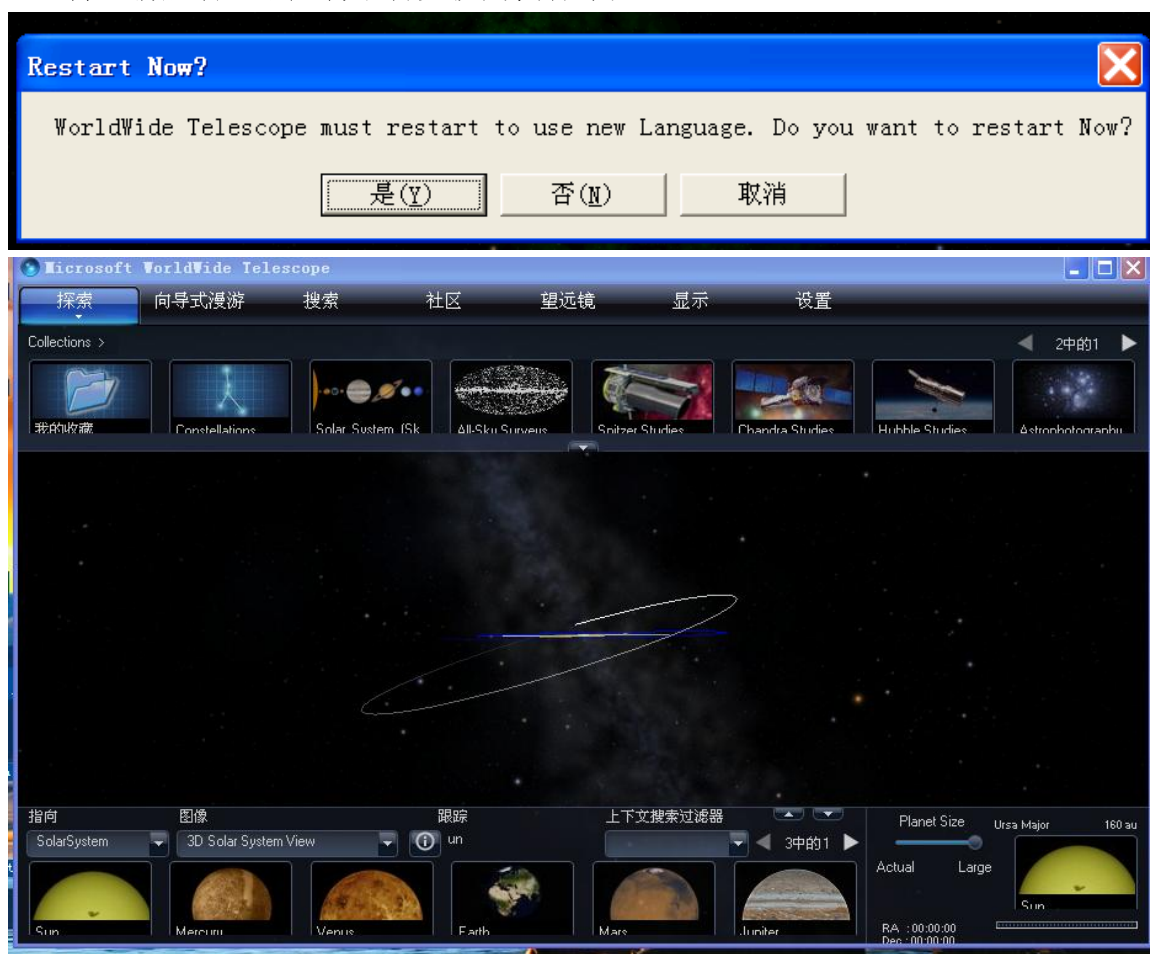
Restart Now?

WorldWide Telescope must restart to use new Language. Do you want to restart Now?

是(Y) 否(N) 取消

Microsoft WorldWide Telescope

探索 向导式漫游 搜索 社区 望远镜 显示 设置

Collections >

2中的1

我的收藏 Constellations Solar System (Sk All-Sky Surveys Spitzer Studies Chandra Studies Hubble Studies Astrophotography

指向 图像 跟踪 上下文搜索过滤器

SolarSystem 3D Solar System View un 3中的1

Sun Mercury Venus Earth Mars Jupiter

Planet Size
Actual Large

Ursa Major 160 au

Sun

RA : 00:00:00
Dec : 00:00:00